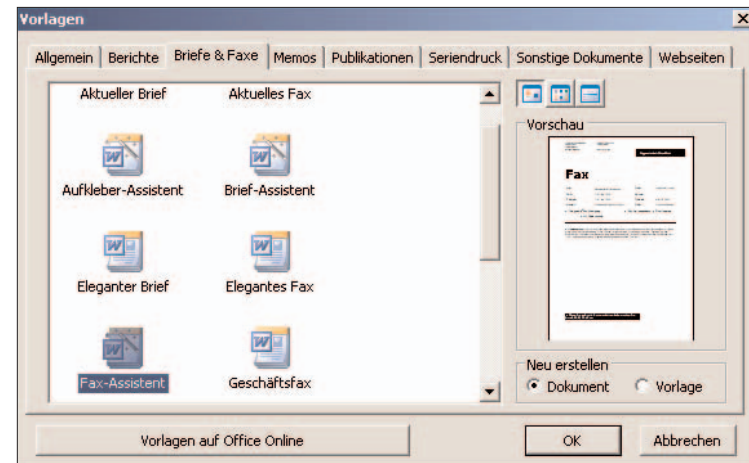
Vorlagen

Allgemein | Berichte | Briefe & Faxe | Memos | Publikationen | Seriendruck | Sonstige Dokumente | Webseiten

Aktueller Brief
Aktuelles Fax
Aufkleber-Assistent
Brief-Assistent
Eleganter Brief
Elegantes Fax
Fax-Assistent
Geschäftsfax

Vorschau

Fax

Neu erstellen
Dokument
Vorlage

Vorlagen auf Office Online
OK
Abbrechen